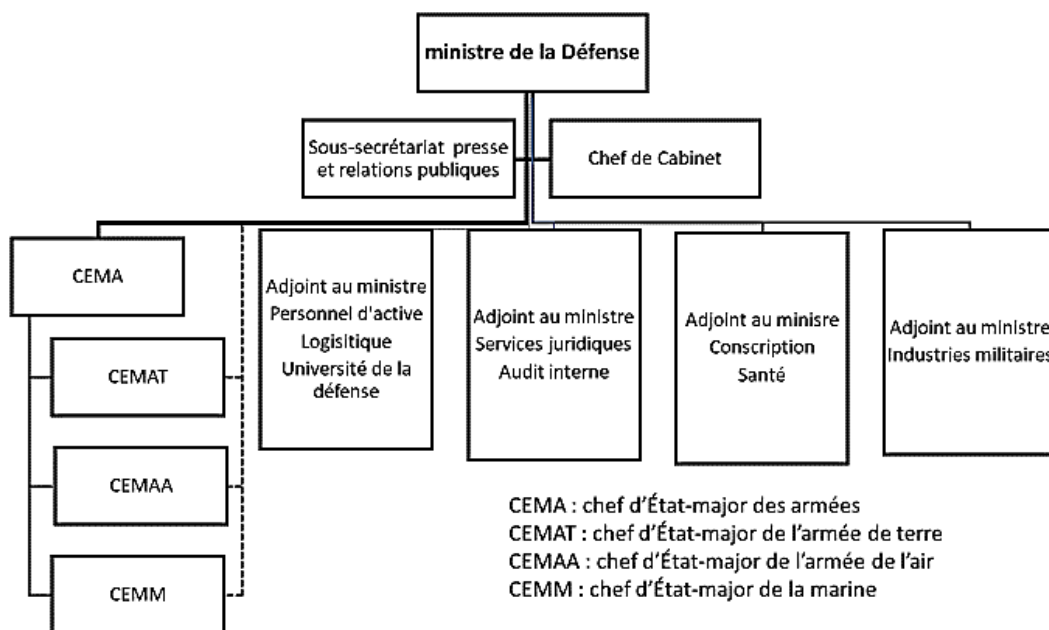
ministre de la Défense

Sous-secrétariat presse et relations publiques

Chef de Cabinet

CEMA

CEMAT

CEMAA

CEMM

Adjoint au ministre
Personnel d'active
Logistique
Université de la défense

Adjoint au ministre
Services juridiques
Audit interne

Adjoint au minisre
Conscription
Santé

Adjoint au ministre
Industries militaires

CEMA : chef d'État-major des armées
CEMAT : chef d'État-major de l'armée de terre
CEMAA : chef d'État-major de l'armée de l'air
CEMM : chef d'État-major de la marine